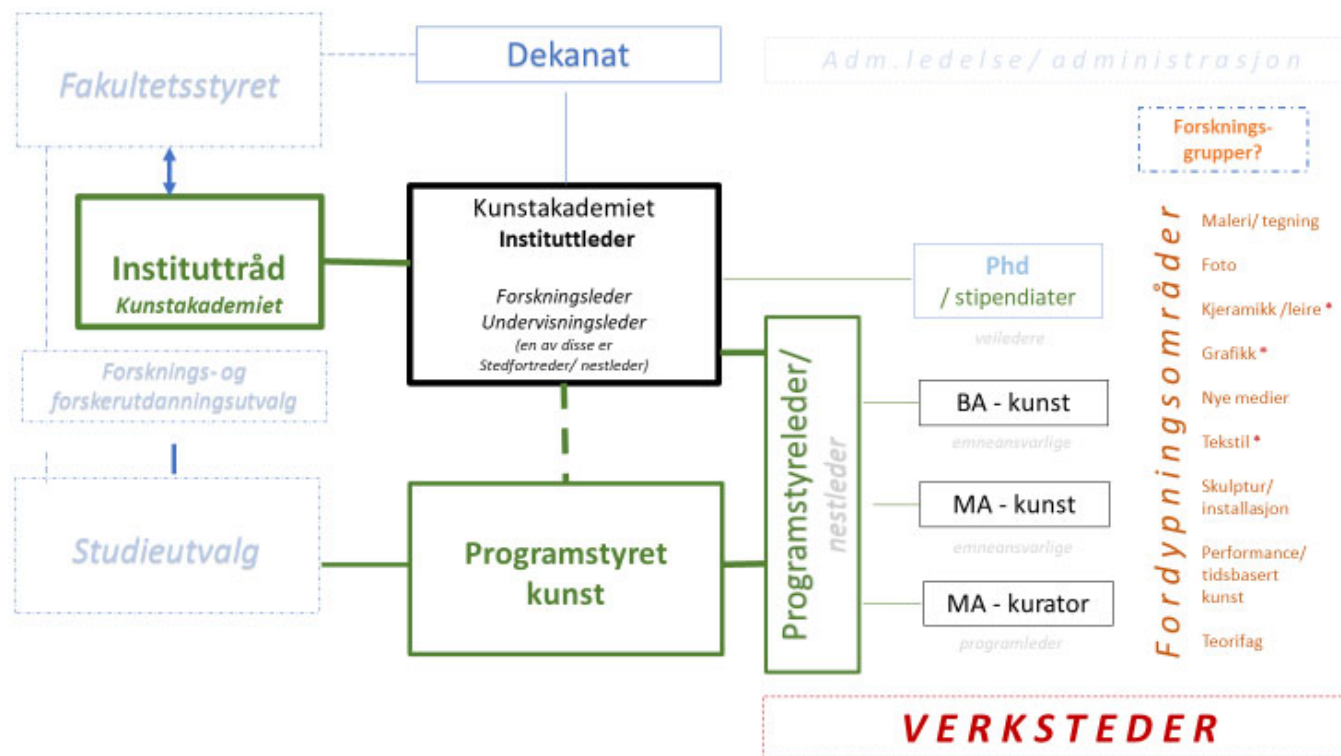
Fakultetsstyret

Dekanat

Adm. ledelse / administrasjon

Forsknings-grupper?

Instituttråd
Kunstakademiet

Kunstakademiet
Instituttleder

Forskningsleder
Undervisningsleder
(en av disse er Stedfortreder/ nestleder)

Phd
/ stipendiater
veiledere

Forsknings- og forskerutdanningsutvalg

Programstyreleder/ nestleder

BA - kunst
emneansvarlige

MA - kunst
emneansvarlige

MA - kurator
programleder

Studieutvalg

Programstyret kunst

Fordypningsområder

Maleri/ tegning
Foto
Kjeramikk /leire *
Grafikk *
Nye medier
Tekstil *
Skulptur/ installasjon
Performance/ tidsbasert kunst
Teorifag

VERKSTEDER